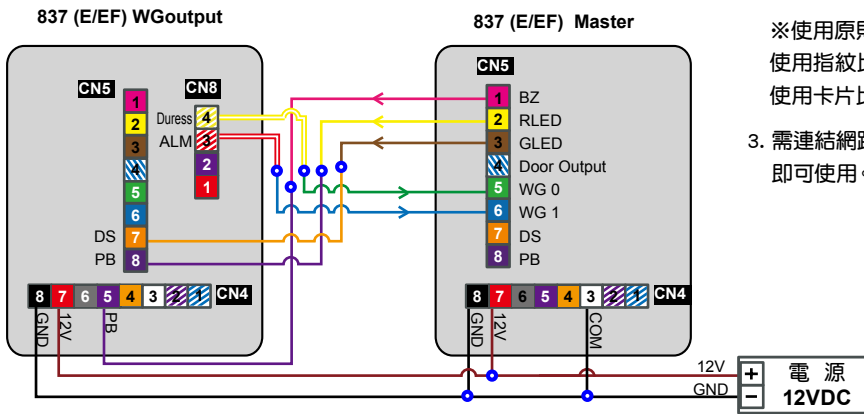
837 (E/EF) WGoutput

CN5
1
2
3
4
5
6
DS 7
PB 8

CN8
Duress 4
ALM 3
2
1

8 7 6 5 4 3 2 1 CN4
GND 12V PB

837 (E/EF) Master

CN5
1 BZ
2 RLED
3 GLED
4 Door Output
5 WG 0
6 WG 1
7 DS
8 PB

8 7 6 5 4 3 2 1 CN4
GND 12V COM

12V
GND
+ 電 源
− 12VDC

※使用原
使用指紋
使用卡片

3. 需連結網
即可使用